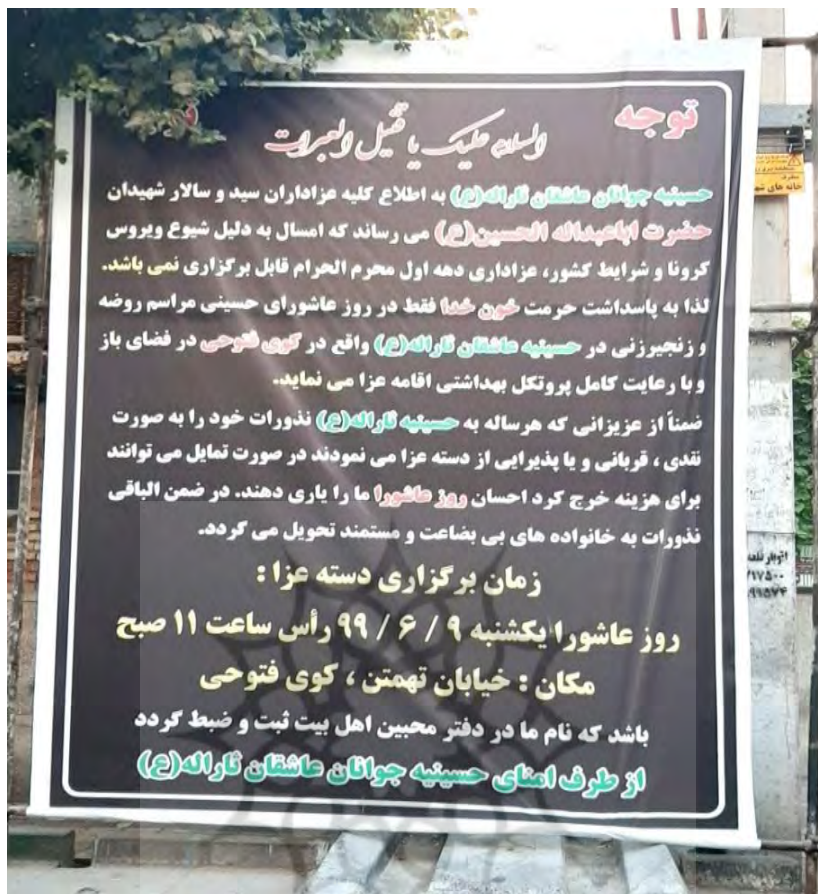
توجه

السلام علیک یا قتیل العبرات

حسینیه جوانان عاشقان ثارالله(ع) به اطلاع کلیه عزاداران سید و سالار شهیدان حضرت اباعبدالله الحسین(ع) می رساند که امسال به دلیل شیوع ویروس کرونا و شرایط کشور، عزاداری دهه اول محرم الحرام قابل برگزاری نمی باشد. لذا به پاسداشت حرمت خون خدا فقط در روز عاشورای حسینی مراسم روضه و زنجیرزنی در حسینیه عاشقان ثارالله(ع) واقع در کوی فتوحی در فضای باز و با رعایت کامل پروتکل بهداشتی اقامه عزا می نماید.

ضمناً از عزیزانی که هرساله به حسینیه ثارالله(ع) نذورات خود را به صورت نقدی ، قربانی و یا پذیرایی از دسته عزا می نمودند در صورت تمایل می توانند برای هزینه خرج کرد احسان روز عاشورا ما را یاری دهند. در ضمن الباقی نذورات به خانواده های بی بضاعت و مستمند تحویل می گردد.

زمان برگزاری دسته عزا :

روز عاشورا یکشنبه ۹ / ۶ / ۹۹ رأس ساعت ۱۱ صبح

مکان : خیابان تهمتن ، کوی فتوحی

باشد که نام ما در دفتر محبین اهل بیت ثبت و ضبط گردد

از طرف امنای حسینیه جوانان عاشقان ثارالله(ع)